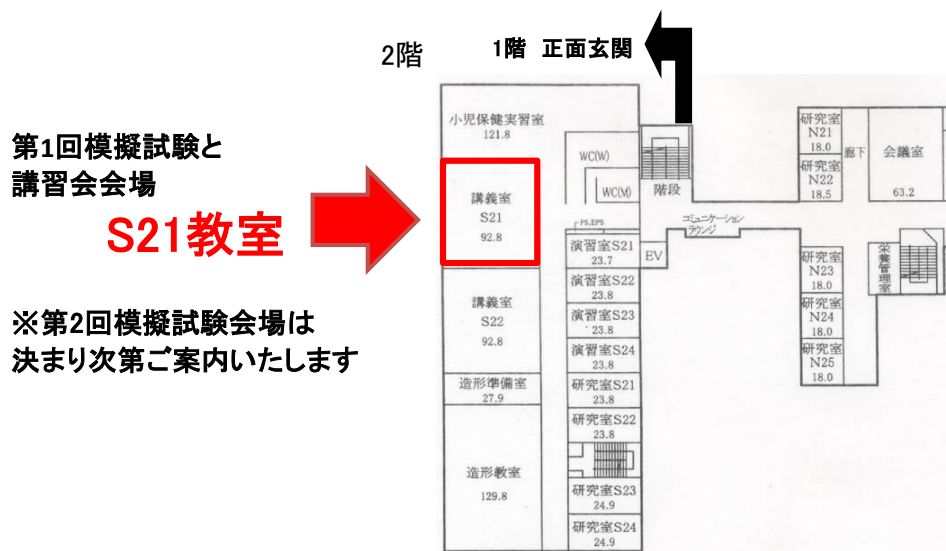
2階

1階 正面玄関

第1回模擬試験と
講習会会場

S21教室

※第2回模擬試験会場は
決まり次第ご案内いたします

小児保健実習室
121.8

講義室
S21
92.8

講義室
S22
92.8

造形準備室
27.9

造形教室
129.8

WC(W)

WC(M)

階段

PS,EPS

演習室S21
23.7

演習室S22
23.8

演習室S23
23.8

演習室S24
23.8

研究室S21
23.8

研究室S22
23.8

研究室S23
24.9

研究室S24
24.9

EV

コミュニケーションラウンジ

研究室
N21
18.0

研究室
N22
18.5

廊下

会議室
63.2

研究室
N23
18.0

研究室
N24
18.0

研究室
N25
18.0

栄養管理室